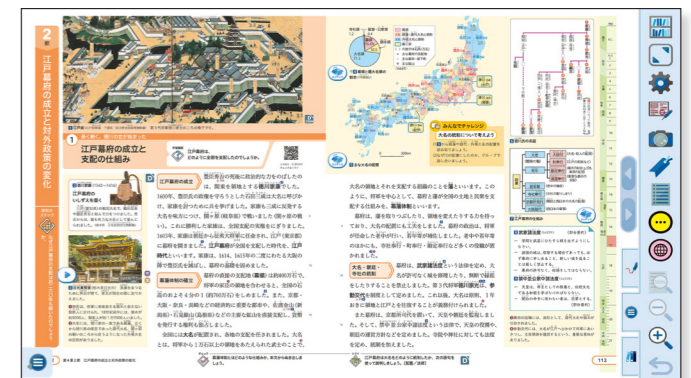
2
江戸幕府の成立と対外政策の変化

1
江戸幕府の成立と支配の仕組み

江戸幕府は、どのように全国を支配したのでしょうか。

江戸幕府の成立

関ケ原の戦い

幕藩体制の確立

大名・朝廷・寺社の統制

みんなでチャレンジ

大名の統制について考えよう

江戸幕府は、どのようにして全国を支配したのでしょうか。

113